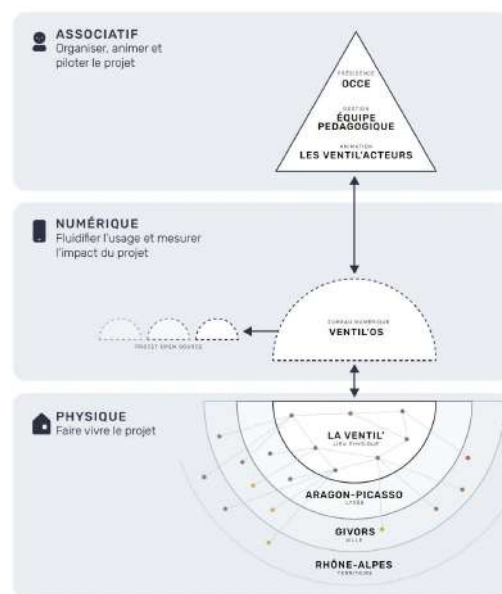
ASSOCIATIF
Organiser, animer et piloter le projet

PRÉSIDENCE
OCCE
GESTION
ÉQUIPE PEDAGOGIQUE
ANIMATION
LES VENTIL'ACTEURS

NUMÉRIQUE
Fluidifier l'usage et mesurer l'impact du projet

CERVEAU NUMÉRIQUE
VENTIL'OS

PROJET OPEN SOURCE

PHYSIQUE
Faire vivre le projet

LA VENTIL'
LIEU PHYSIQUE
ARAGON-PICASSO
LYCÉE
GIVORS
VILLE
RHÔNE-ALPES
TERRITOIRE